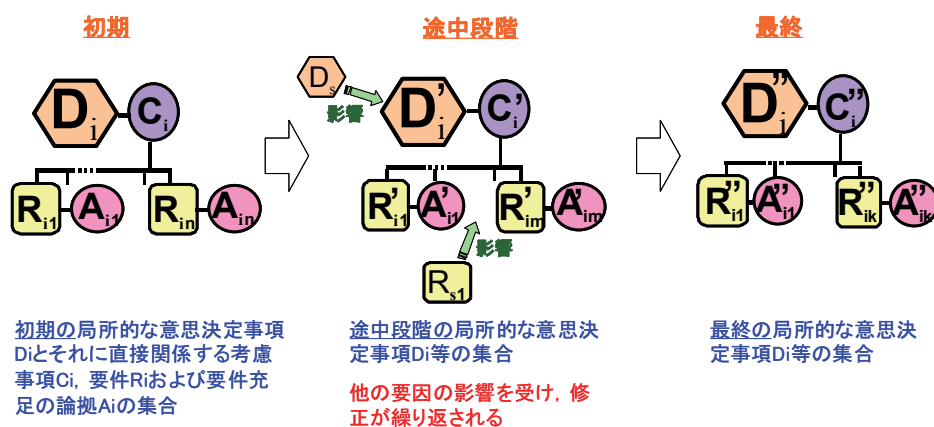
初期

$D_i$ $C_i$

$R_{i1}$ $A_{i1}$ $R_{in}$ $A_{in}$

初期の局所的な意思決定事項Diとそれに直接関係する考慮事項Ci，要件Riおよび要件充足の論拠Aiの集合

途中段階

$D_s$ 影響

$D'_i$ $C'_i$

$R'_{i1}$ $A'_{i1}$ $R'_{im}$ $A'_{im}$

影響

$R_{s1}$

途中段階の局所的な意思決定事項Di等の集合

他の要因の影響を受け，修正が繰り返される

最終

$D''_i$ $C''_i$

$R''_{i1}$ $A''_{i1}$ $R''_{ik}$ $A''_{ik}$

最終の局所的な意思決定事項Di等の集合